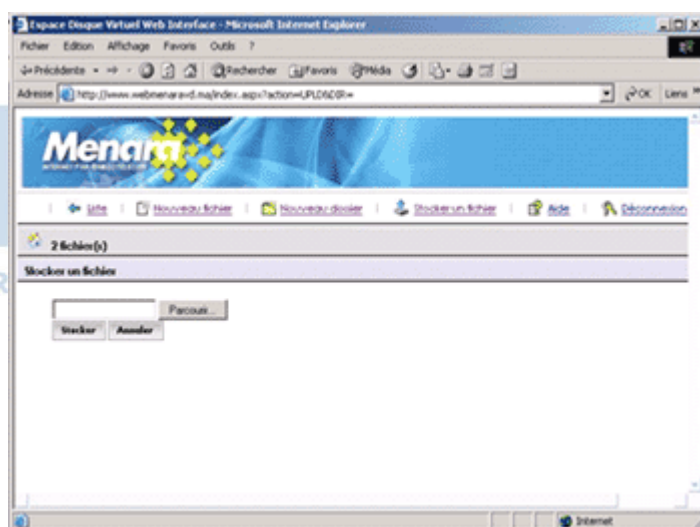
Espace Disque Virtuel Web Interface - Microsoft Internet Explorer

Fichier Edition Affichage Favoris Outils ?

Précédente Rechercher Favoris Média

Adresse http://www.webmenaravd.ma/index.aspx?action=UPLD&DIR= OK Liens

Menara

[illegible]

Liste | Nouveau fichier | Nouveau dossier | Stocker un fichier | Aide | Déconnexion

2 fichier(s)

Stocker un fichier

Parcourir...

Stocker Annuler

Internet